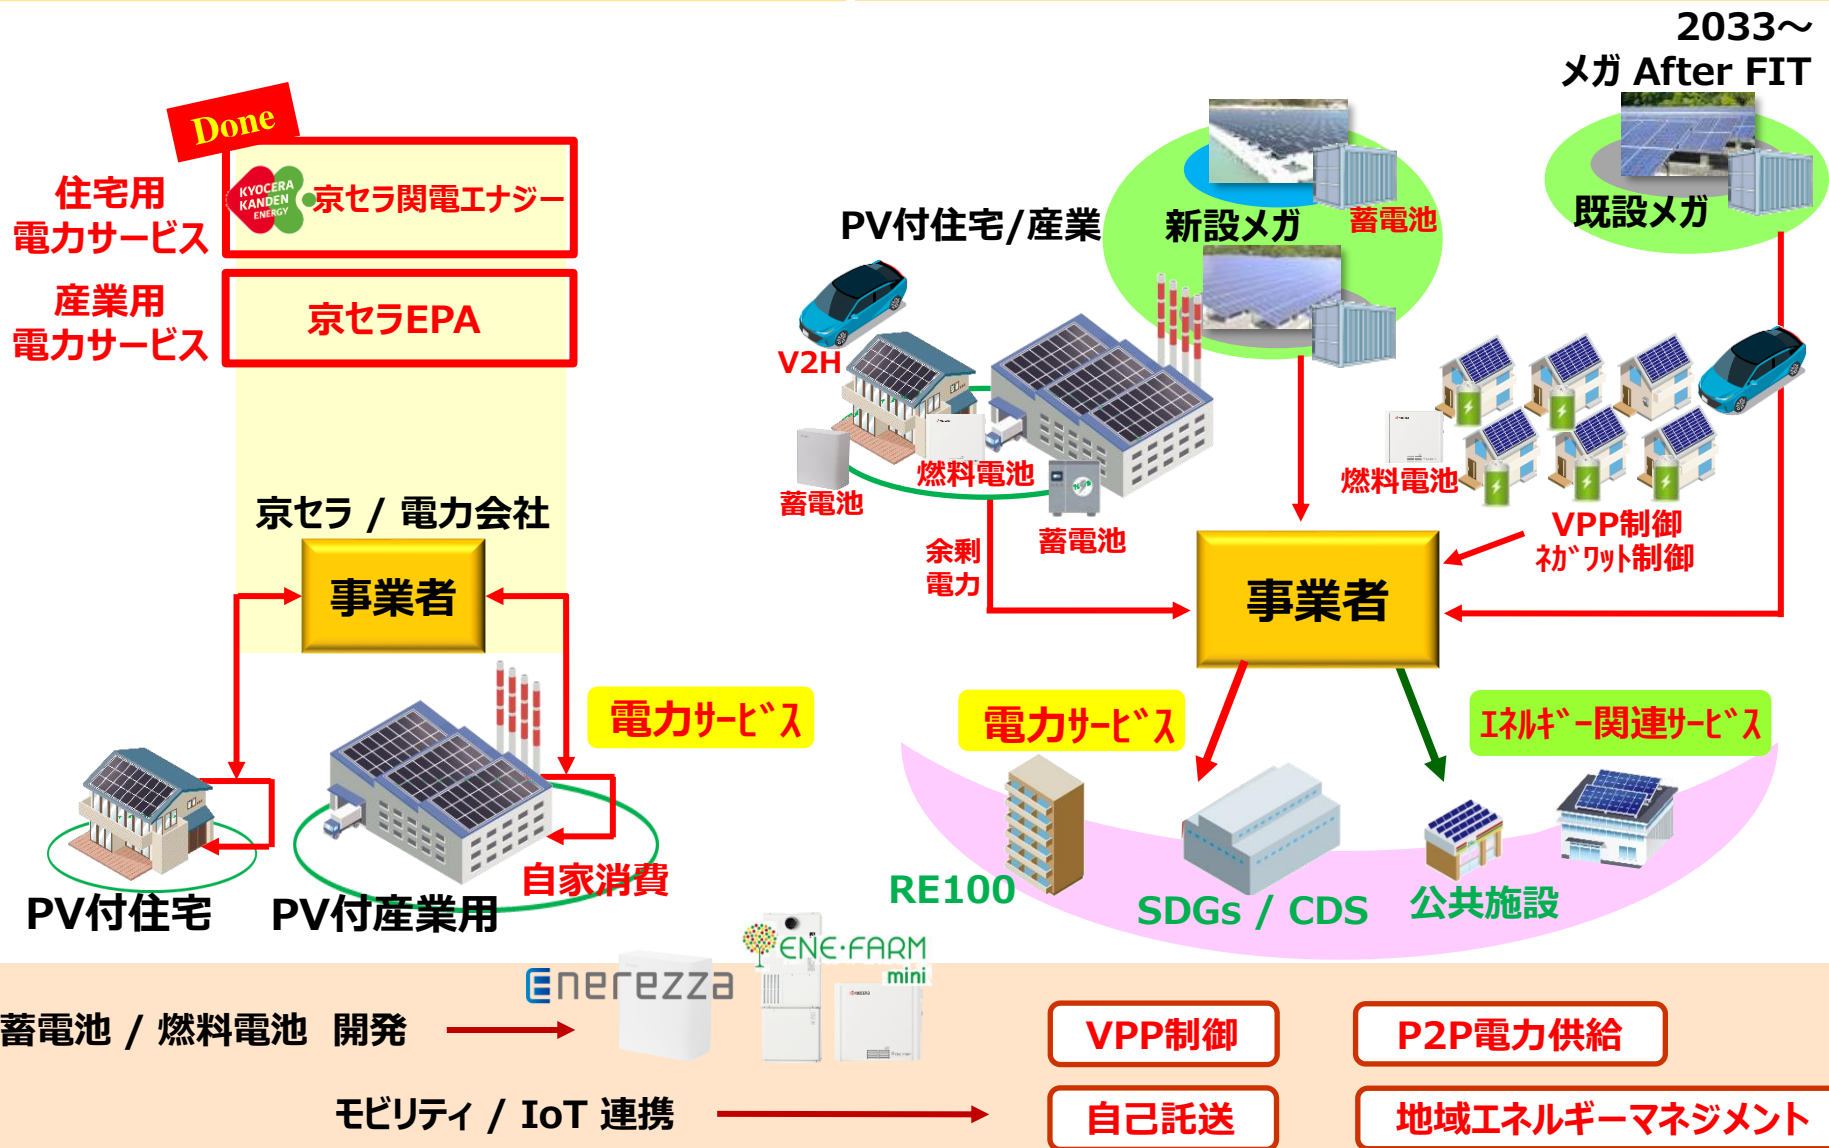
2033～
メガ After FIT

Done

住宅用
電力サービス

KYOCERA KANDEN ENERGY 京セラ関電エナジー

産業用
電力サービス

京セラEPA

京セラ / 電力会社

事業者

電力ｻｰﾋﾞｽ

PV付住宅

PV付産業用

自家消費

PV付住宅/産業

新設メガ

蓄電池

既設メガ

V2H

蓄電池

燃料電池

蓄電池

余剰
電力

燃料電池

VPP制御
ﾈｶﾞﾜｯﾄ制御

事業者

電力ｻｰﾋﾞｽ

ｴﾈﾙｷﾞｰ関連ｻｰﾋﾞｽ

RE100

SDGs / CDS

公共施設

Enerezza

ENE·FARM mini

蓄電池 / 燃料電池 開発

モビリティ / IoT 連携

VPP制御

P2P電力供給

自己託送

地域エネルギーマネジメント